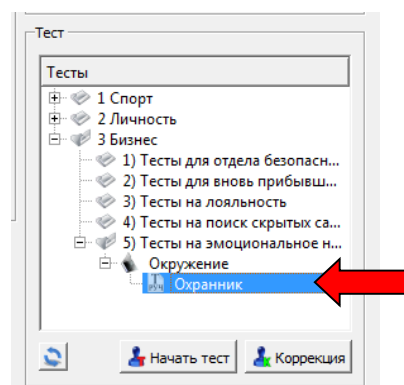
Тест

Тесты

1 Спорт
2 Личность
3 Бизнес
1) Тесты для отдела безопасн...
2) Тесты для вновь прибывш...
3) Тесты на лояльность
4) Тесты на поиск скрытых са...
5) Тесты на эмоциональное н...
Окружение
Охранник

Начать тест
Коррекция